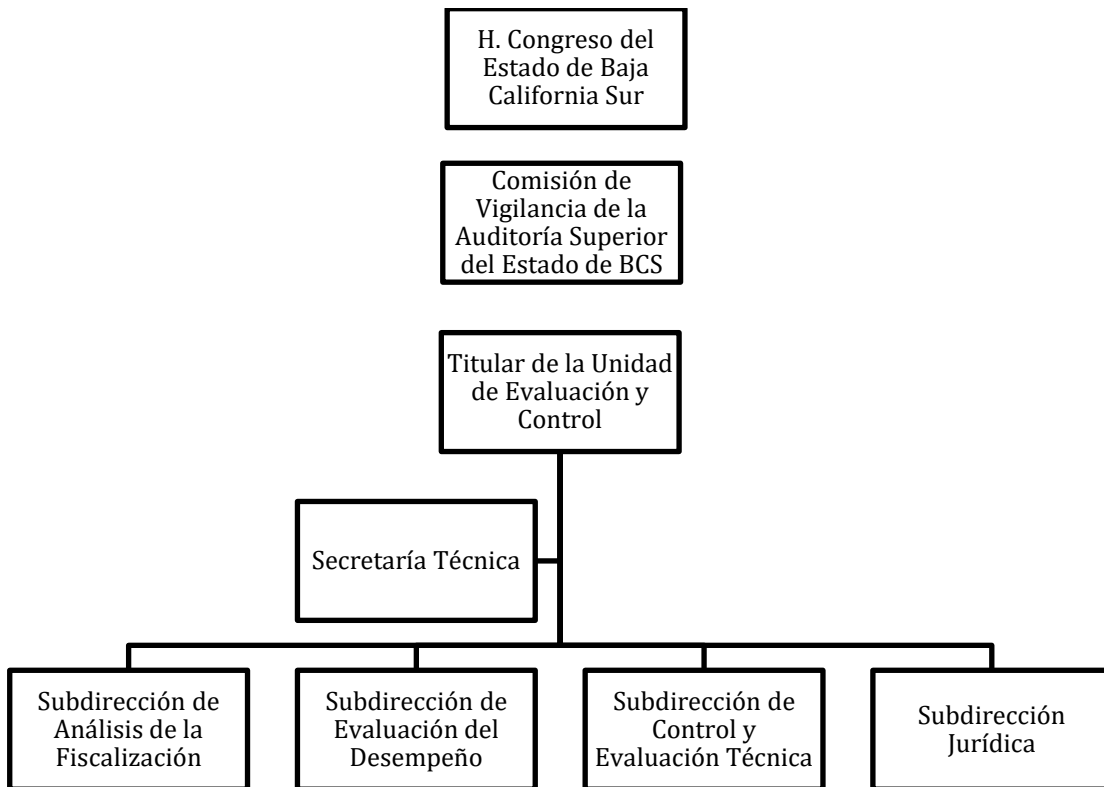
H. Congreso del Estado de Baja California Sur

Comisión de Vigilancia de la Auditoría Superior del Estado de BCS

Titular de la Unidad de Evaluación y Control

Secretaría Técnica

Subdirección de Análisis de la Fiscalización

Subdirección de Evaluación del Desempeño

Subdirección de Control y Evaluación Técnica

Subdirección Jurídica